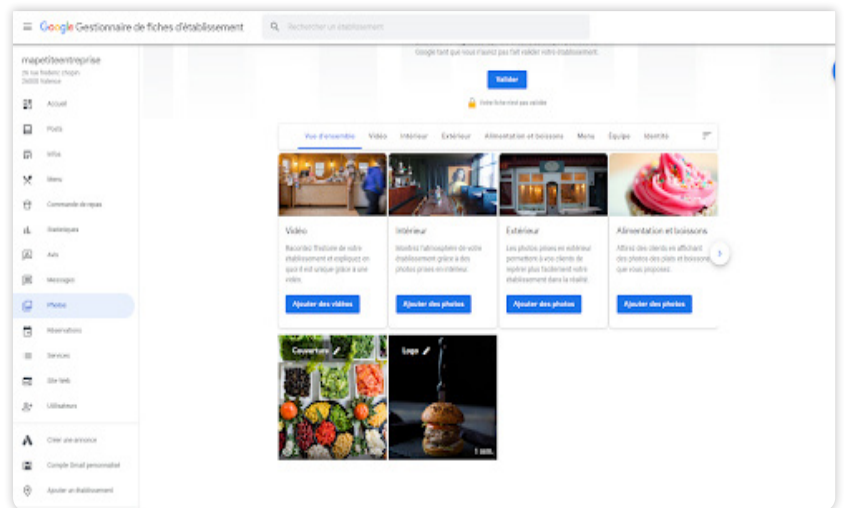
Google Gestionnaire de fiches d'établissement

Rechercher un établissement

mapetiteentreprise
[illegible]
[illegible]

Accueil
Posts
Infos
Menu
Commande de repas
Statistiques
Avis
Messages
Photos
Réservations
Services
Site Web
Utilisateurs
Créer une annonce
Compte Gmail personnalisé
Ajouter un établissement

Google tient que vous n'aurez pas fait valider votre établissement.

Valider

Votre fiche n'est pas validée

Vue d'ensemble Vidéo Intérieur Extérieur Alimentation et boissons Menu Équipe Identité

Vidéo
Racontez l'histoire de votre établissement et expliquez en quoi il est unique grâce à une vidéo.
Ajouter des vidéos

Intérieur
Montrez l'atmosphère de votre établissement grâce à des photos prises en intérieur.
Ajouter des photos

Extérieur
Les photos prises en extérieur permettent à vos clients de repérer plus facilement votre établissement dans la réalité.
Ajouter des photos

Alimentation et boissons
Attirez des clients en affichant des photos des plats et boissons que vous proposez.
Ajouter des photos

Couverture
Logo
1 sem.